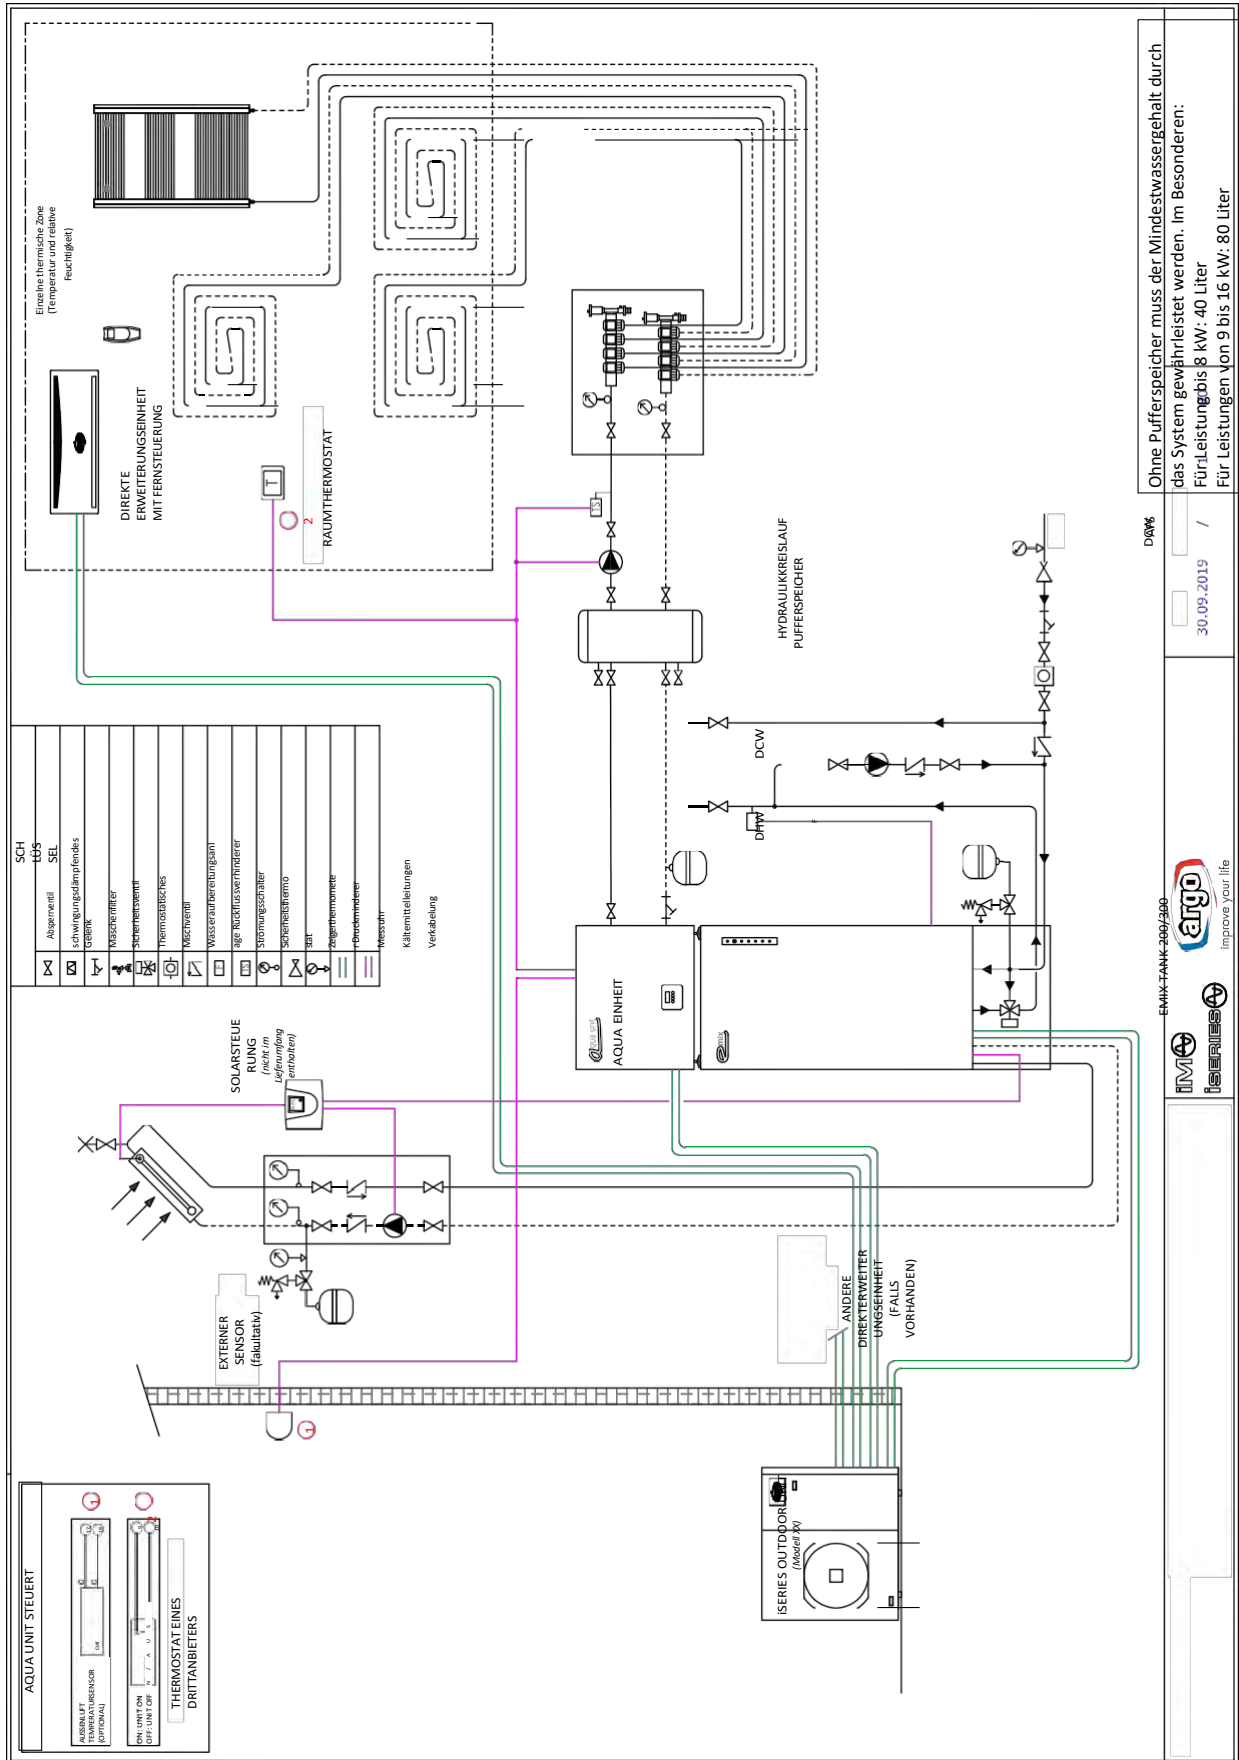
Ohne Pufferspeicher muss der Mindestwassergehalt durch das System gewährleistet werden. Im Besonderen:
Für Leistung bis 8 kW: 40 Liter
Für Leistungen von 9 bis 16 kW: 80 Liter

DATE
30.09.2019
/

Einzelne thermische Zone (Temperatur und relative Feuchtigkeit)

DIREKTE ERWEITERUNGSEINHEIT MIT FERNSTEUERUNG

RAUMTHERMOSTAT

2

TS

HYDRAULIKKREISLAUF PUFFERSPEICHER

DCW

DHW

AQUA EINHEIT

EMIX TANK 200/300

IMA iSERIES argo improve your life

SCH
LÜS
SEL

| | |
|---|---|
| | Absperrventil |
| | schwingungsdämpfendes Gelenk |
| | Maschenfilter |
| | Sicherheitsventil |
| | Thermostatisches Mischventil |
| | Wasseraufbereitungsanl |
| | age Rückflussverhinderer |
| | Strömungsschalter |
| | Sicherheitsthermo stat |
| | Zeigerthermometer |
| | Druckminderer |
| | Messuhr |
| | Kältemittelleitungen |
| | Verkabelung |

SOLARSTEUE RUNG (nicht im Lieferumfang enthalten)

EXTERNER SENSOR (fakultativ)

ANDERE DIREKTERWEITERUNGSEINHEIT (FALLS VORHANDEN)

iSERIES OUTDOOR (Modell XX)

AQUA UNIT STEUERT

AUSSENLUFT TEMPERATURSENSOR (OPTIONAL)

ON: UNIT ON
OFF: UNIT OFF

THERMOSTAT EINES DRITTANBIETERS